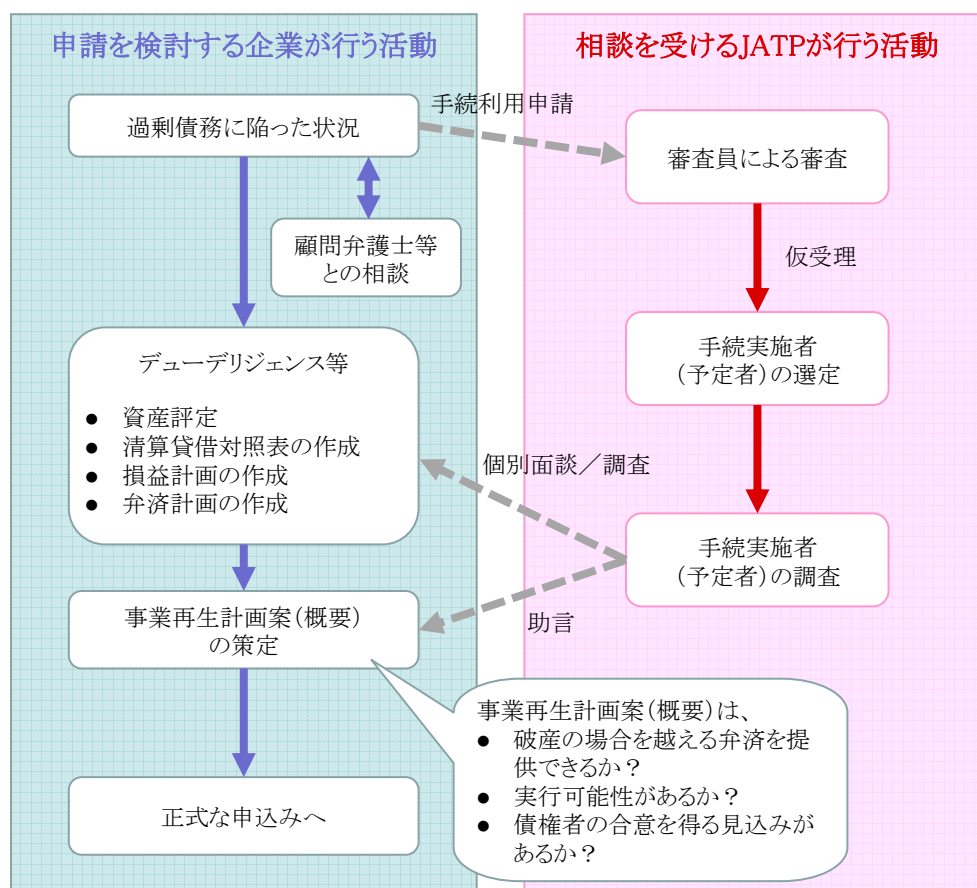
申請を検討する企業が行う活動

相談を受けるJATPが行う活動

過剰債務に陥った状況

手続利用申請

審査員による審査

顧問弁護士等との相談

仮受理

デューデリジェンス等

● 資産評定
● 清算貸借対照表の作成
● 損益計画の作成
● 弁済計画の作成

手続実施者（予定者）の選定

個別面談／調査

手続実施者（予定者）の調査

助言

事業再生計画案（概要）の策定

事業再生計画案（概要）は、
● 破産の場合を越える弁済を提供できるか？
● 実行可能性があるか？
● 債権者の合意を得る見込みがあるか？

正式な申込みへ